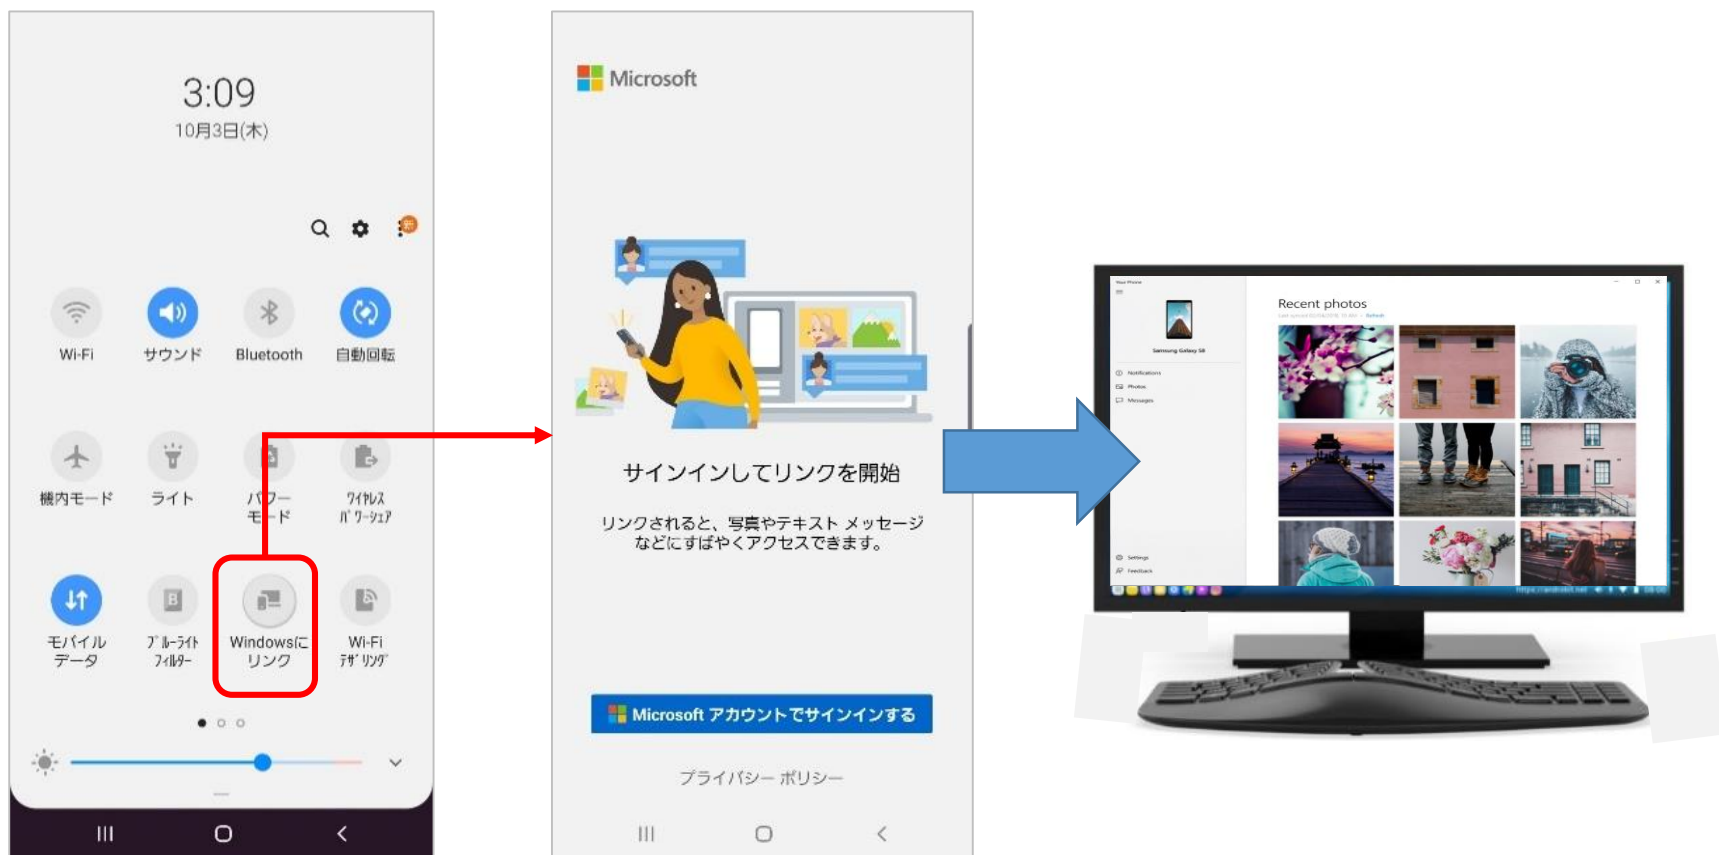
3:09
10月3日(木)

Wi-Fi
サウンド
Bluetooth
自動回転

機内モード
ライト
パワーモード
ワイヤレスパワーシェア

モバイルデータ
ブルーライトフィルター
Windowsにリンク
Wi-Fiテザリング

Microsoft

サインインしてリンクを開始

リンクされると、写真やテキスト メッセージなどにすばやくアクセスできます。

Microsoft アカウントでサインインする

プライバシー ポリシー

Your Phone
Samsung Galaxy S8
Notifications
Photos
Messages
Settings
Feedback

Recent photos